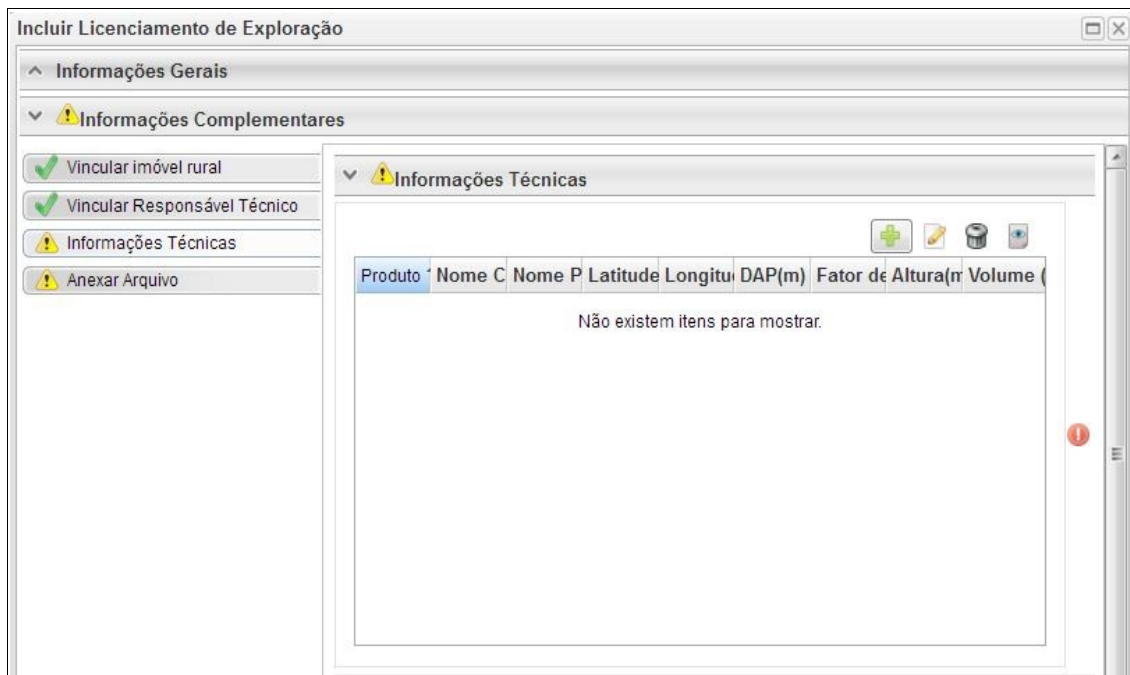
Incluir Licenciamento de Exploração

Informações Gerais

Informações Complementares

Vincular imóvel rural

Vincular Responsável Técnico

Informações Técnicas

Anexar Arquivo

Informações Técnicas

| Produto | Nome C | Nome P | Latitude | Longitu | DAP(m) | Fator de | Altura(m | Volume ( |
|---|---|---|---|---|---|---|---|---|

Não existem itens para mostrar.